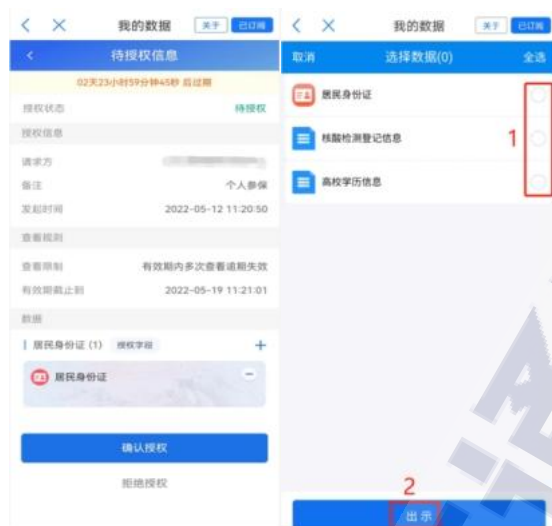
我的数据 关于 已订阅

待授权信息

02天23小时59分钟45秒 后过期

授权状态 待授权

授权信息

请求方 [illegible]

备注 个人参保

发起时间 2022-05-12 11:20:50

查看规则

查看限制 有效期内多次查看逾期失效

有效期截止到 2022-05-19 11:21:01

数据

居民身份证 (1) 授权字段 +

居民身份证

确认授权

拒绝授权

我的数据 关于 已订阅

取消 选择数据(0) 全选

居民身份证

核酸检测登记信息

高校学历信息

1

2

出示